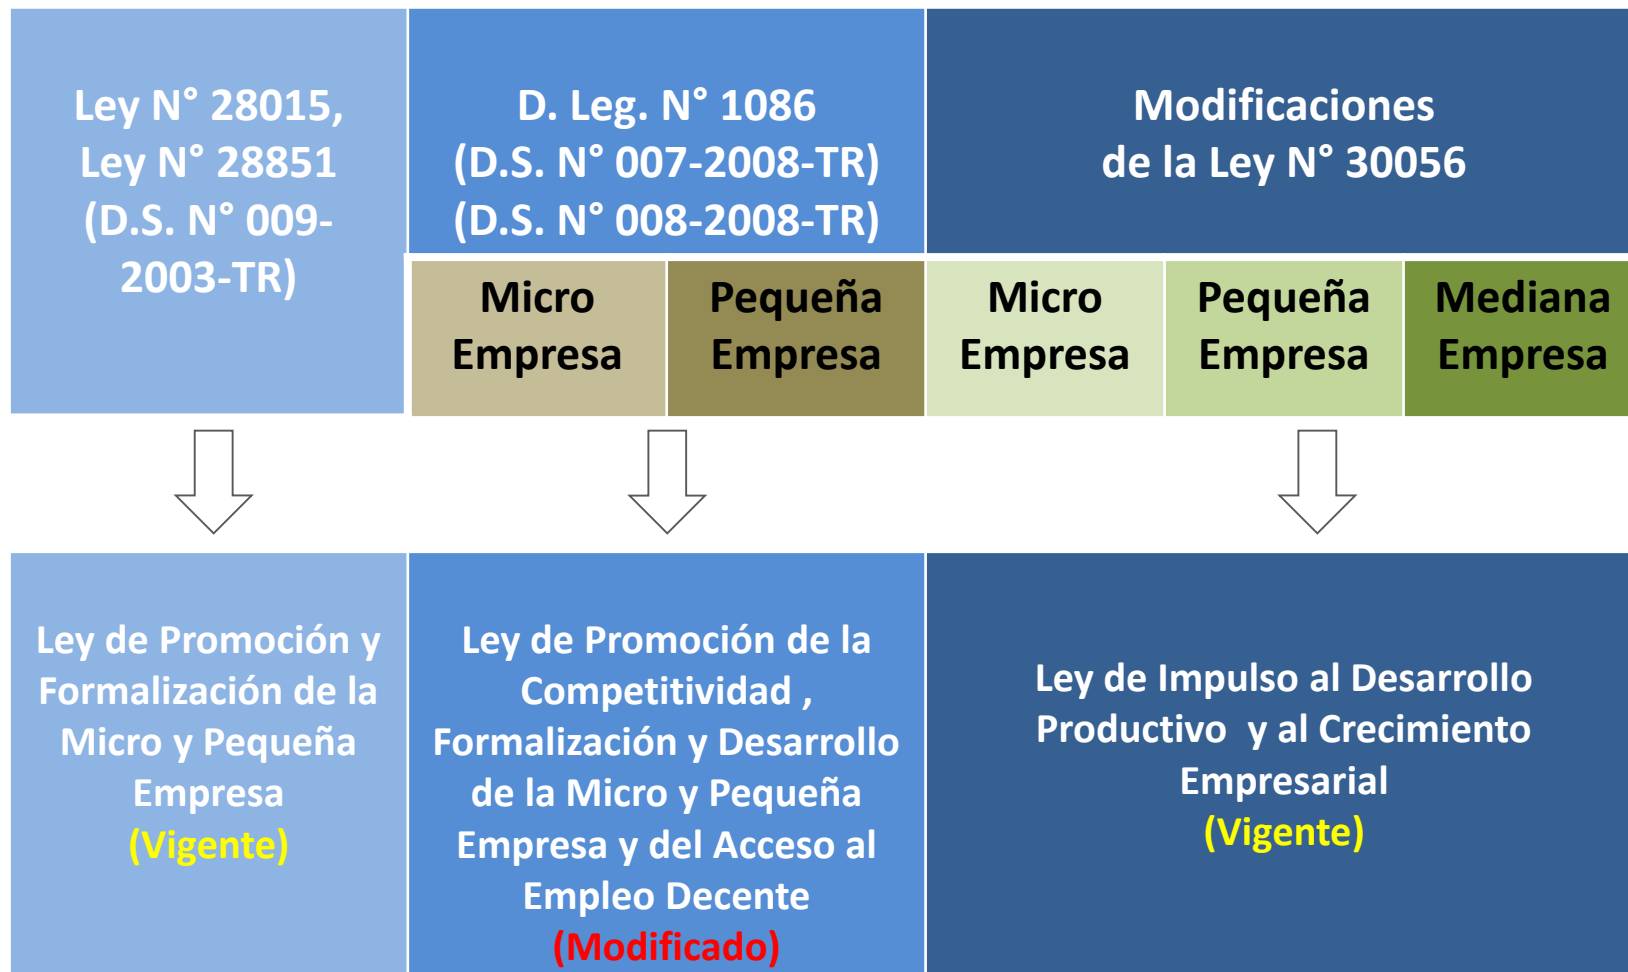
Ley N° 28015, Ley N° 28851 (D.S. N° 009-2003-TR)

D. Leg. N° 1086 (D.S. N° 007-2008-TR) (D.S. N° 008-2008-TR)

Modificaciones de la Ley N° 30056

Micro Empresa

Pequeña Empresa

Micro Empresa

Pequeña Empresa

Mediana Empresa

Ley de Promoción y Formalización de la Micro y Pequeña Empresa (Vigente)

Ley de Promoción de la Competitividad , Formalización y Desarrollo de la Micro y Pequeña Empresa y del Acceso al Empleo Decente (Modificado)

Ley de Impulso al Desarrollo Productivo y al Crecimiento Empresarial (Vigente)